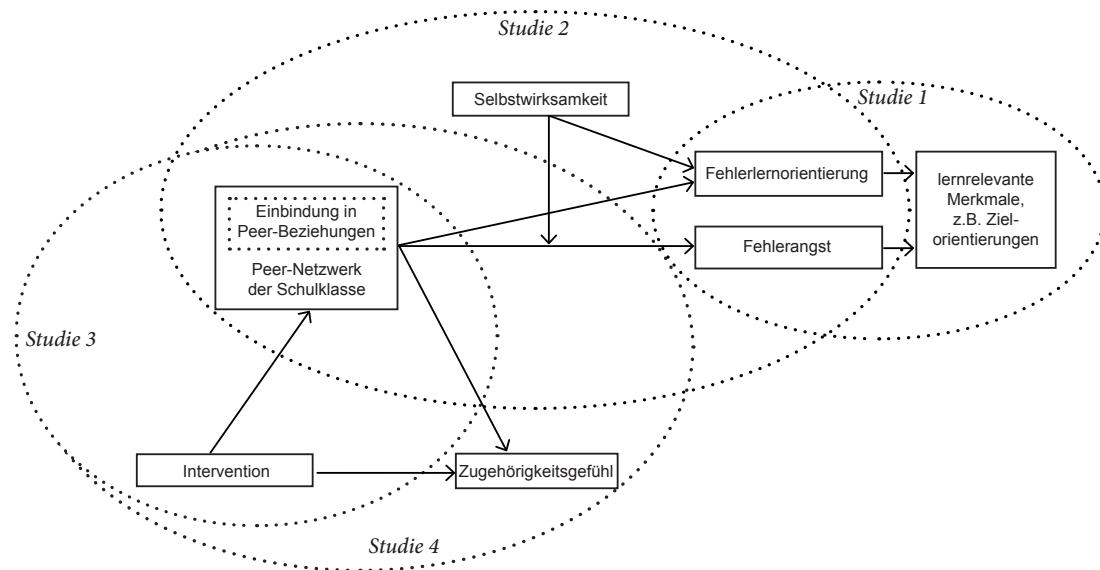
Studie 2

Selbstwirksamkeit

Studie 1

Fehlerlernorientierung

lernrelevante Merkmale, z.B. Zielorientierungen

Einbindung in Peer-Beziehungen

Peer-Netzwerk der Schulklasse

Fehlerangst

Studie 3

Intervention

Zugehörigkeitsgefühl

Studie 4